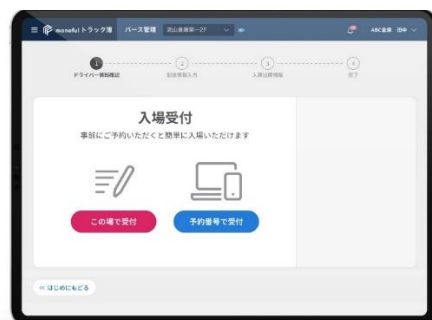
monoful トラック簿　バース管理　流山倉庫第一2F

ABC倉庫 田中

1
ドライバー情報確認

2
配送情報入力

3
入場出荷情報

4
完了

入場受付

事前にご予約いただくと簡単に入場いただけます

この場で受付

予約番号で受付

« はじめにもどる